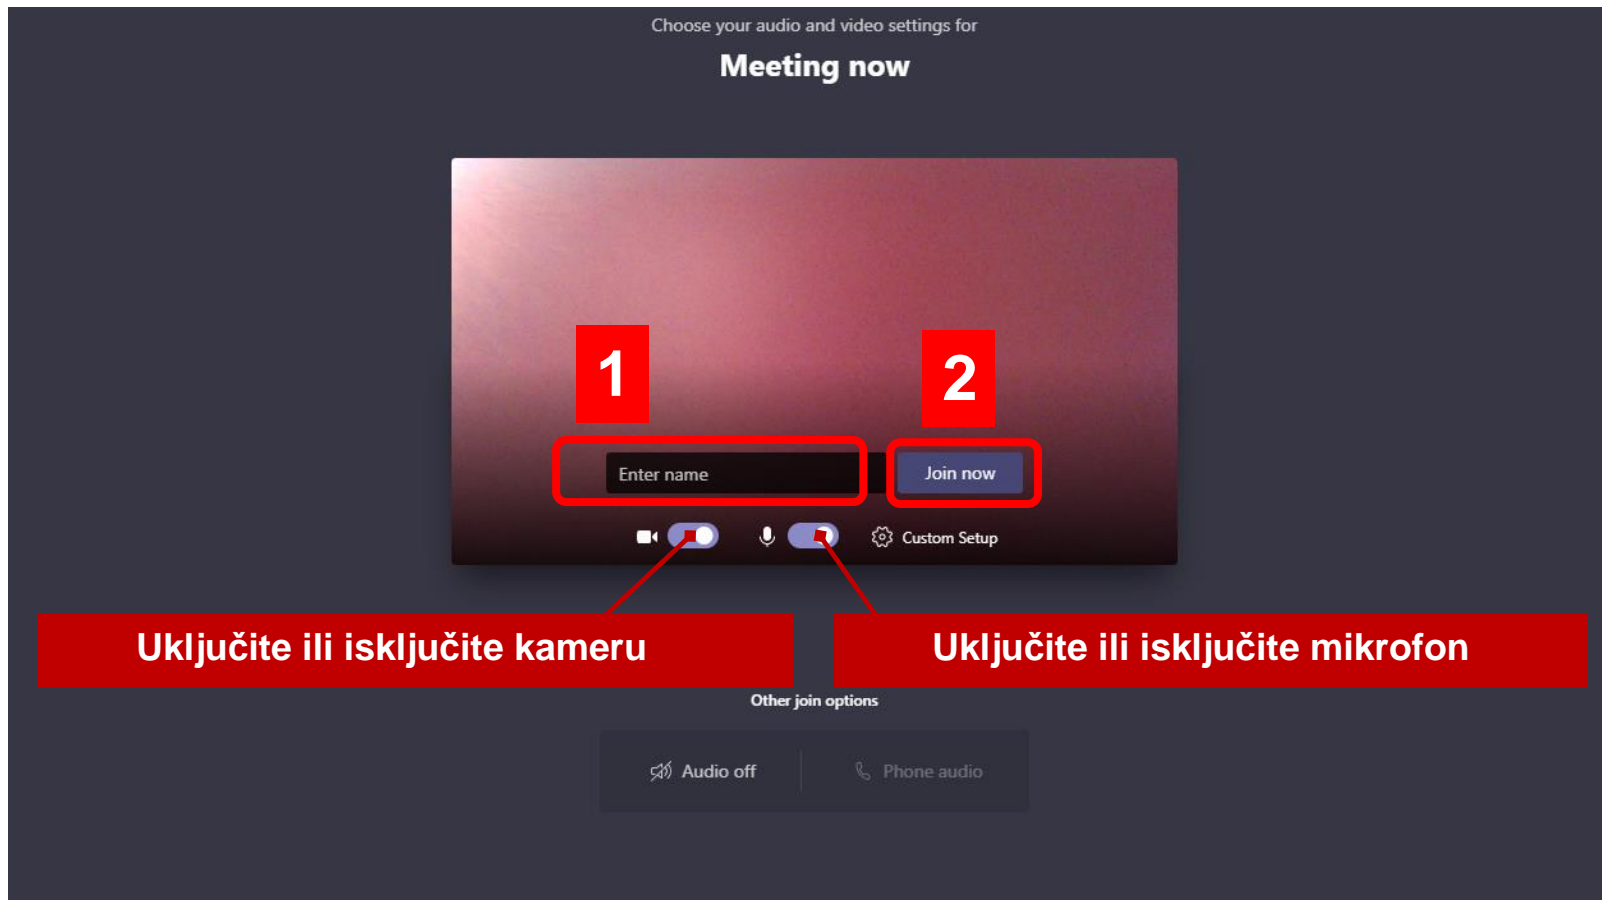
Choose your audio and video settings for

Meeting now

1

2

Enter name

Join now

Custom Setup

Uključite ili isključite kameru

Uključite ili isključite mikrofon

Other join options

Audio off

Phone audio